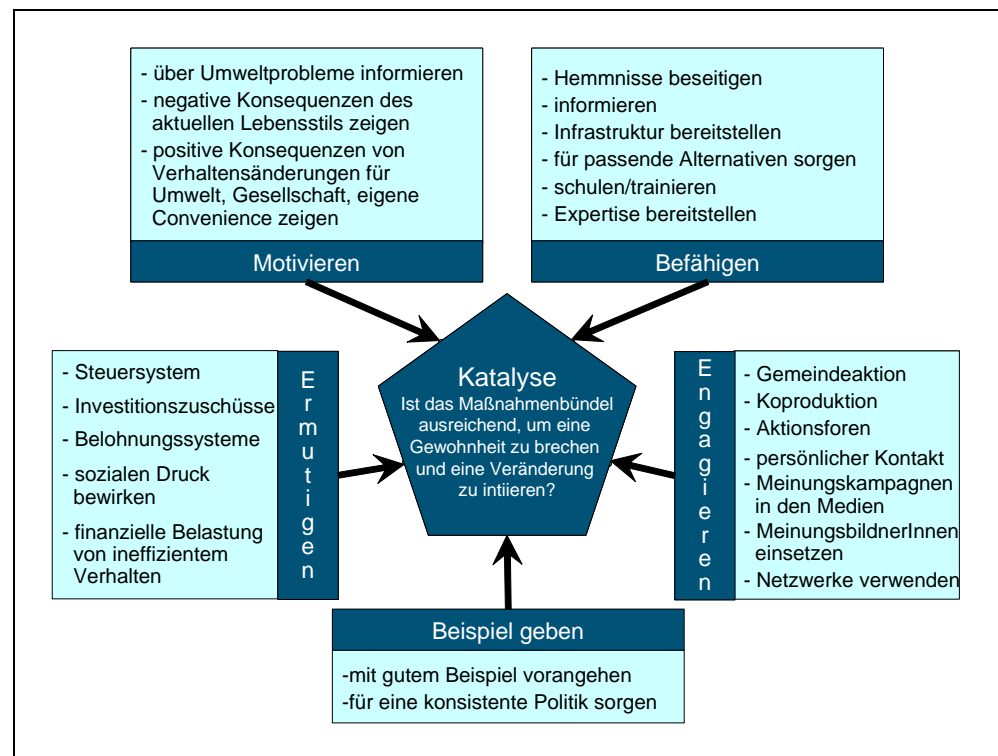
- über Umweltprobleme informieren
- negative Konsequenzen des aktuellen Lebensstils zeigen
- positive Konsequenzen von Verhaltensänderungen für Umwelt, Gesellschaft, eigene Convenience zeigen

Motivieren

- Hemmnisse beseitigen
- informieren
- Infrastruktur bereitstellen
- für passende Alternativen sorgen
- schulen/trainieren
- Expertise bereitstellen

Befähigen

- Steuersystem
- Investitionszuschüsse
- Belohnungssysteme
- sozialen Druck bewirken
- finanzielle Belastung von ineffizientem Verhalten

Ermutigen

Katalyse
Ist das Maßnahmenbündel ausreichend, um eine Gewohnheit zu brechen und eine Veränderung zu intiieren?

Engagieren

- Gemeindeaktion
- Koproduktion
- Aktionsforen
- persönlicher Kontakt
- Meinungskampagnen in den Medien
- MeinungsbildnerInnen einsetzen
- Netzwerke verwenden

Beispiel geben

-mit gutem Beispiel vorangehen
-für eine konsistente Politik sorgen